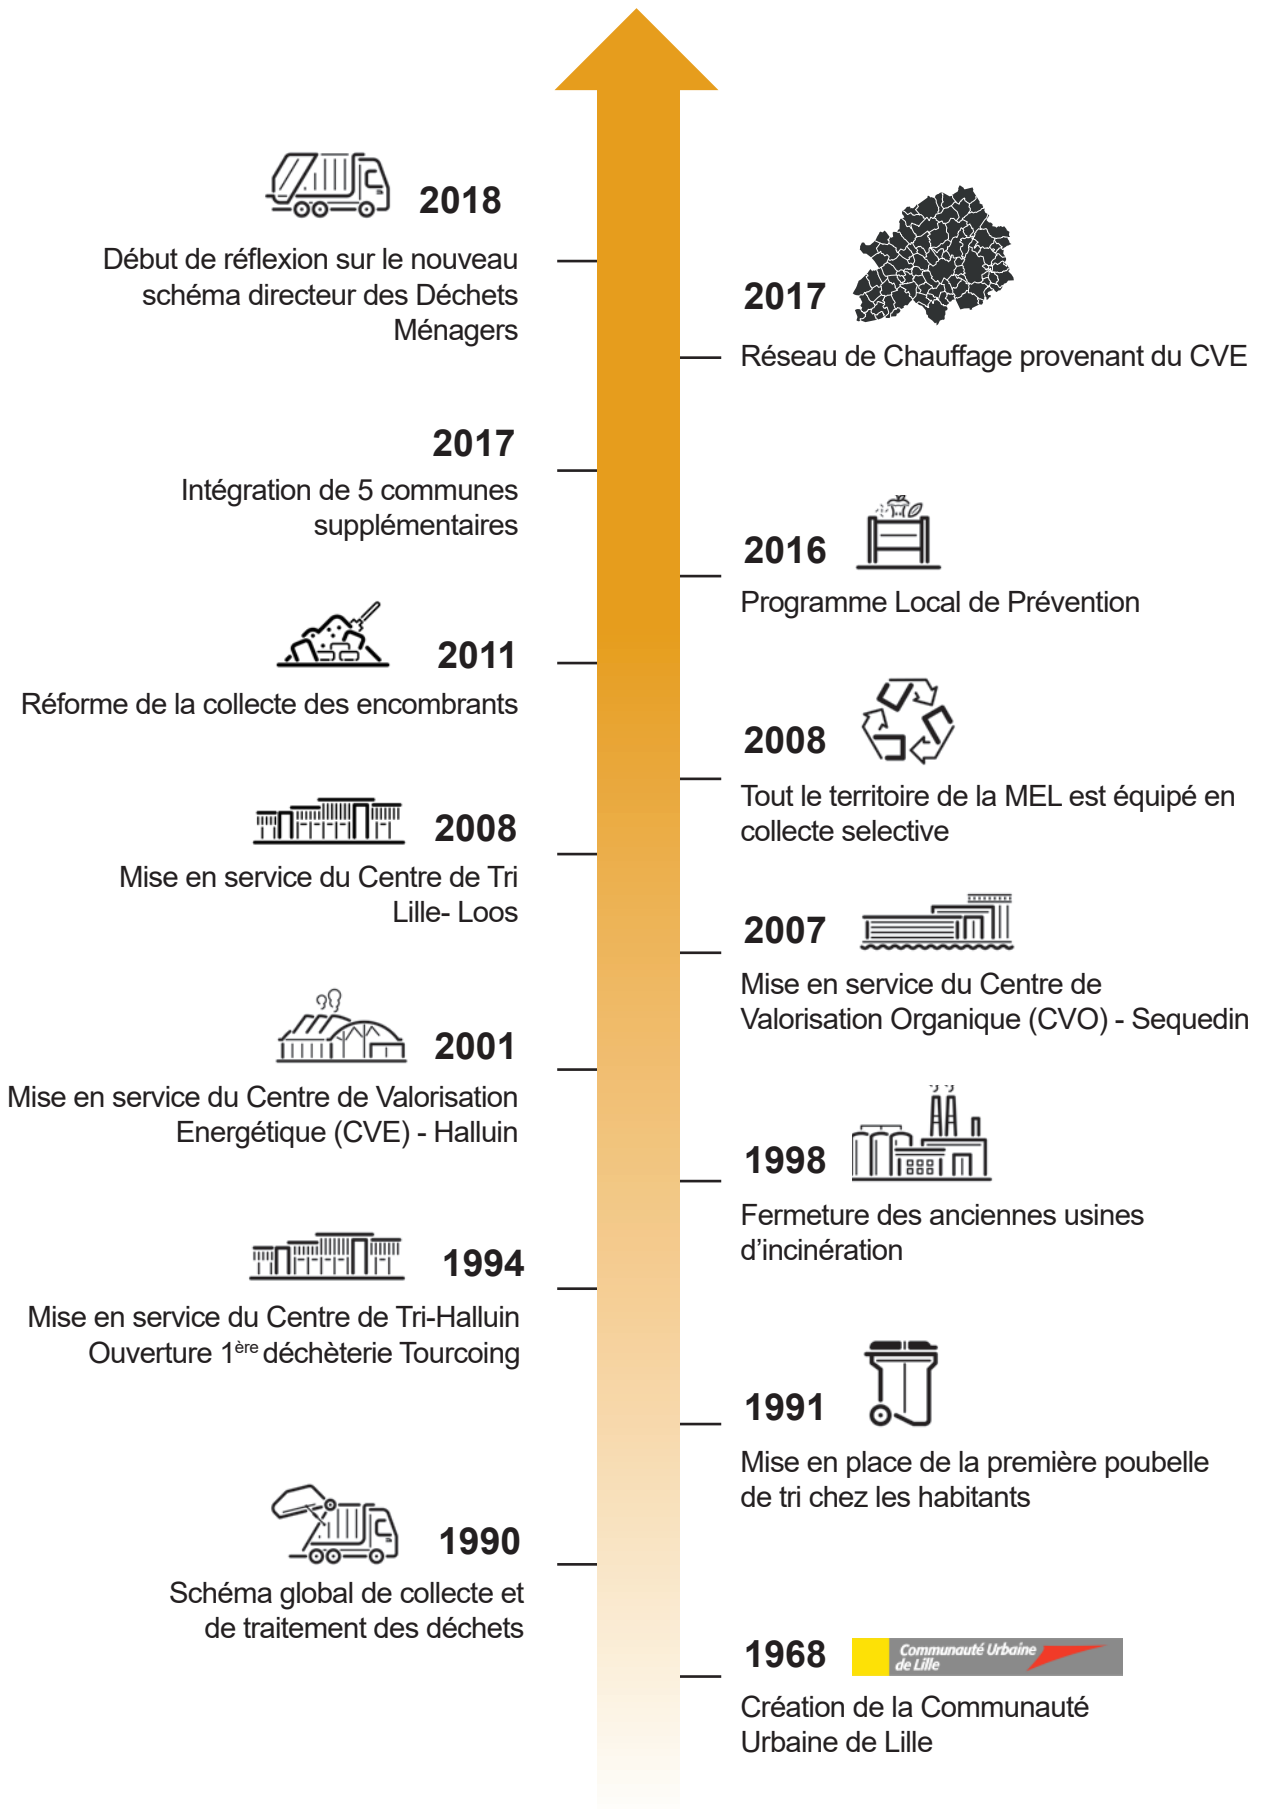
2018
Début de réflexion sur le nouveau schéma directeur des Déchets Ménagers

2017
Réseau de Chauffage provenant du CVE

2017
Intégration de 5 communes supplémentaires

2016
Programme Local de Prévention

2011
Réforme de la collecte des encombrants

2008
Tout le territoire de la MEL est équipé en collecte selective

2008
Mise en service du Centre de Tri Lille- Loos

2007
Mise en service du Centre de Valorisation Organique (CVO) - Sequedin

2001
Mise en service du Centre de Valorisation Energétique (CVE) - Halluin

1998
Fermeture des anciennes usines d'incinération

1994
Mise en service du Centre de Tri-Halluin
Ouverture 1$^{ère}$ déchèterie Tourcoing

1991
Mise en place de la première poubelle de tri chez les habitants

1990
Schéma global de collecte et de traitement des déchets

1968
Communauté Urbaine de Lille
Création de la Communauté Urbaine de Lille